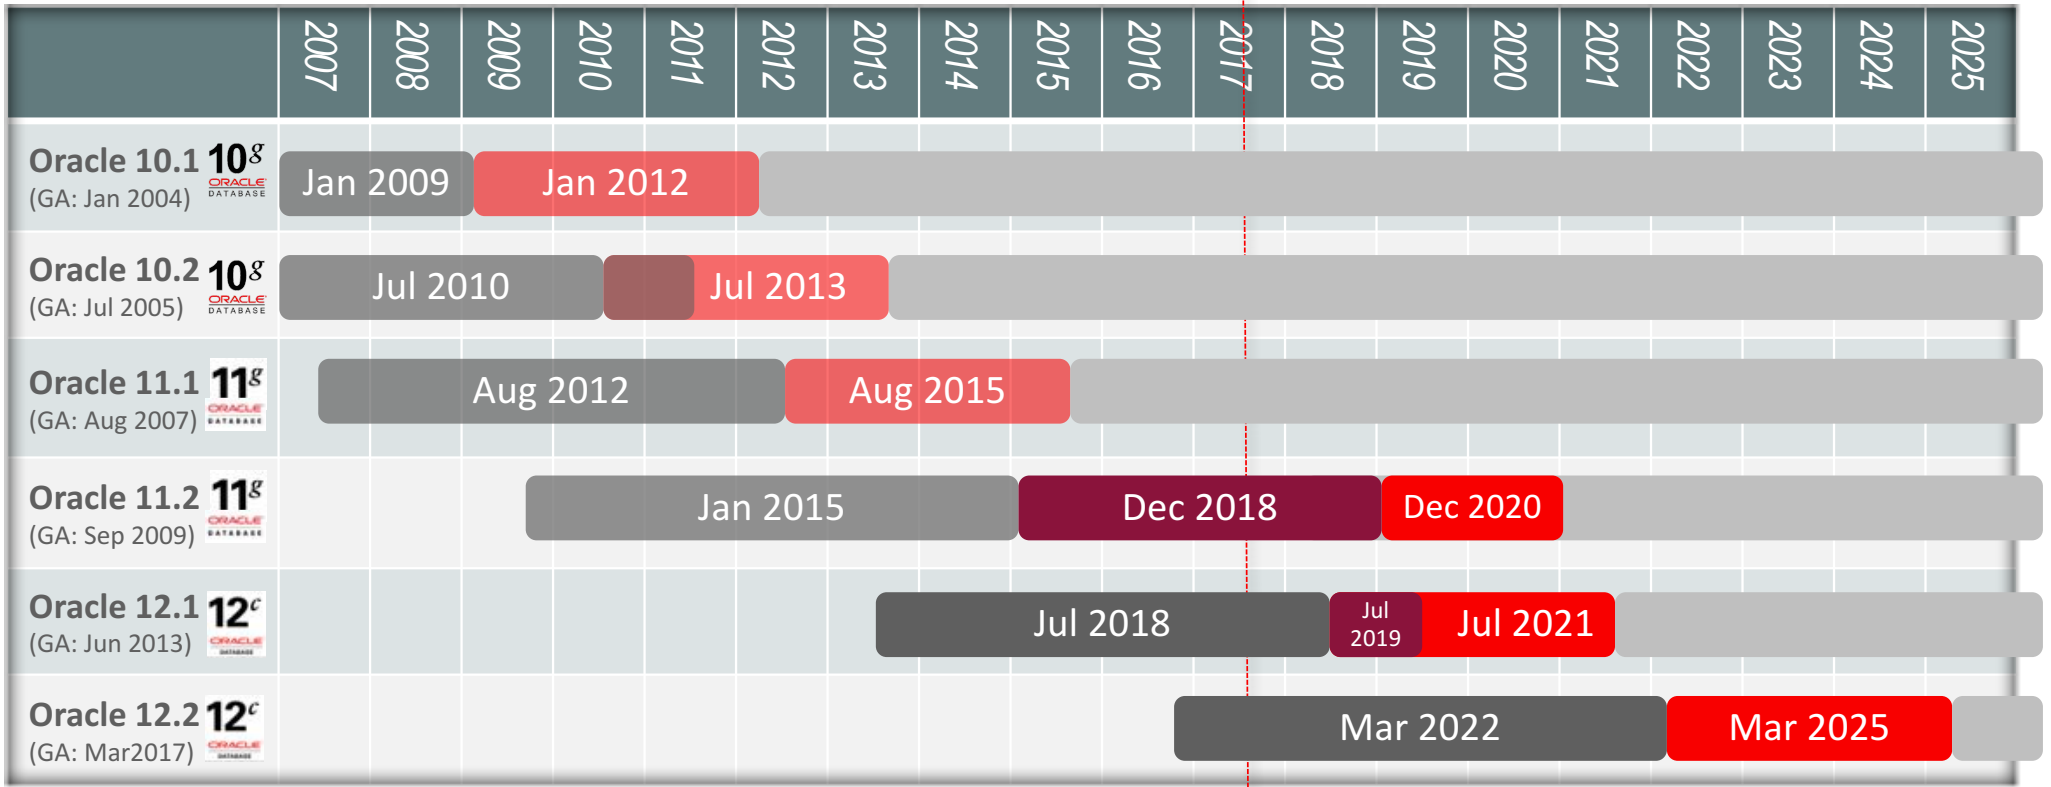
| | 2007 | 2008 | 2009 | 2010 | 2011 | 2012 | 2013 | 2014 | 2015 | 2016 | 2017 | 2018 | 2019 | 2020 | 2021 | 2022 | 2023 | 2024 | 2025 |
|---|---|---|---|---|---|---|---|---|---|---|---|---|---|---|---|---|---|---|---|
| Oracle 10.1 $10^g$ ORACLE DATABASE (GA: Jan 2004) | Jan 2009 | | | Jan 2012 | | | | | | | | | | | | | | | |
| Oracle 10.2 $10^g$ ORACLE DATABASE (GA: Jul 2005) | Jul 2010 | | | | Jul 2013 | | | | | | | | | | | | | | |
| Oracle 11.1 $11^g$ ORACLE DATABASE (GA: Aug 2007) | Aug 2012 | | | | | Aug 2015 | | | | | | | | | | | | | |
| Oracle 11.2 $11^g$ ORACLE DATABASE (GA: Sep 2009) | | | Jan 2015 | | | | | | Dec 2018 | | | | Dec 2020 | | | | | | |
| Oracle 12.1 $12^c$ ORACLE DATABASE (GA: Jun 2013) | | | | | | | Jul 2018 | | | | | Jul 2019 | Jul 2021 | | | | | | |
| Oracle 12.2 $12^c$ ORACLE DATABASE (GA: Mar2017) | | | | | | | | | | Mar 2022 | | | | | | Mar 2025 | | | |